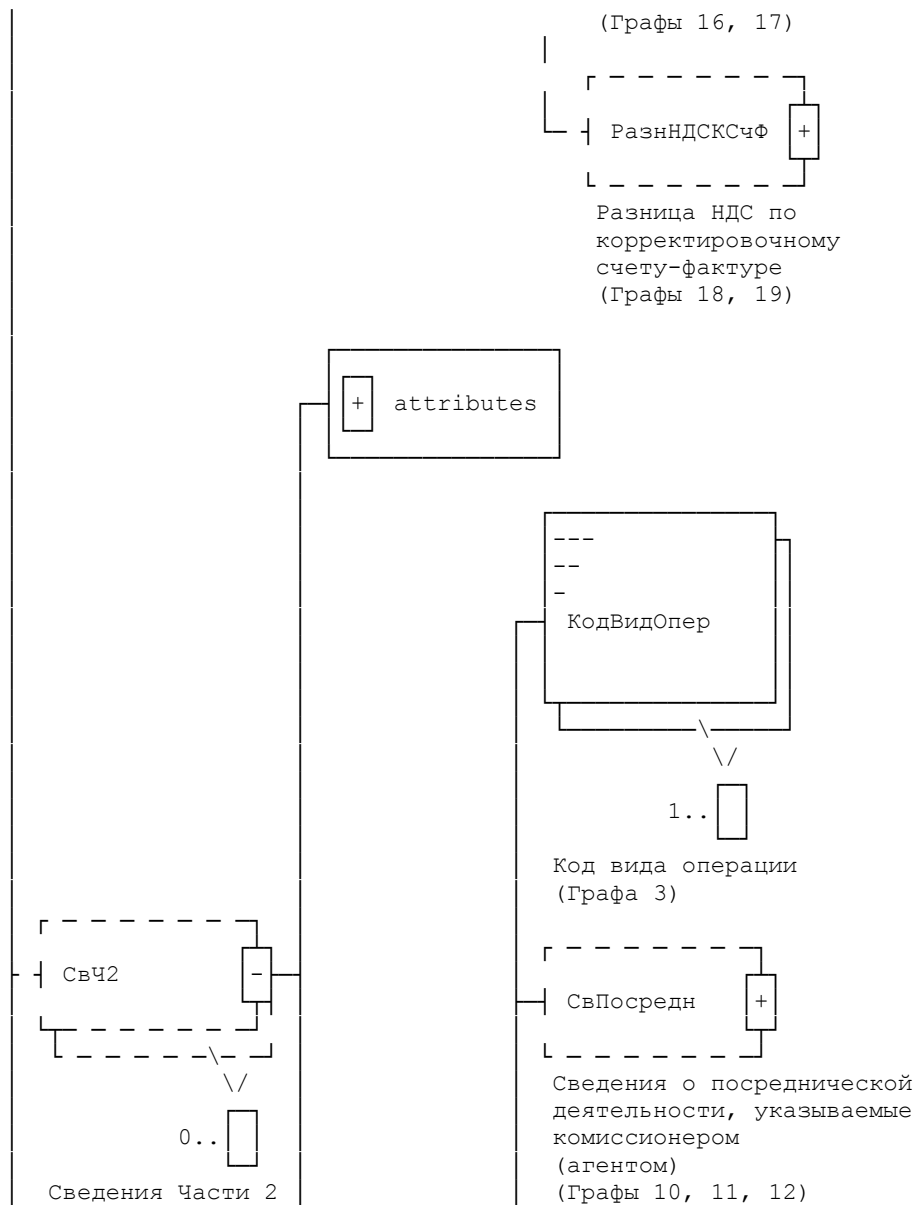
(Графы 16, 17)

РазнНДСКСчФ +

Разница НДС по корректировочному счету-фактуре (Графы 18, 19)

+ attributes

---
--
-
КодВидОпер

1..

Код вида операции (Графа 3)

СвЧ2 -

0..

Сведения Части 2

СвПосредн +

Сведения о посреднической деятельности, указываемые комиссионером (агентом) (Графы 10, 11, 12)